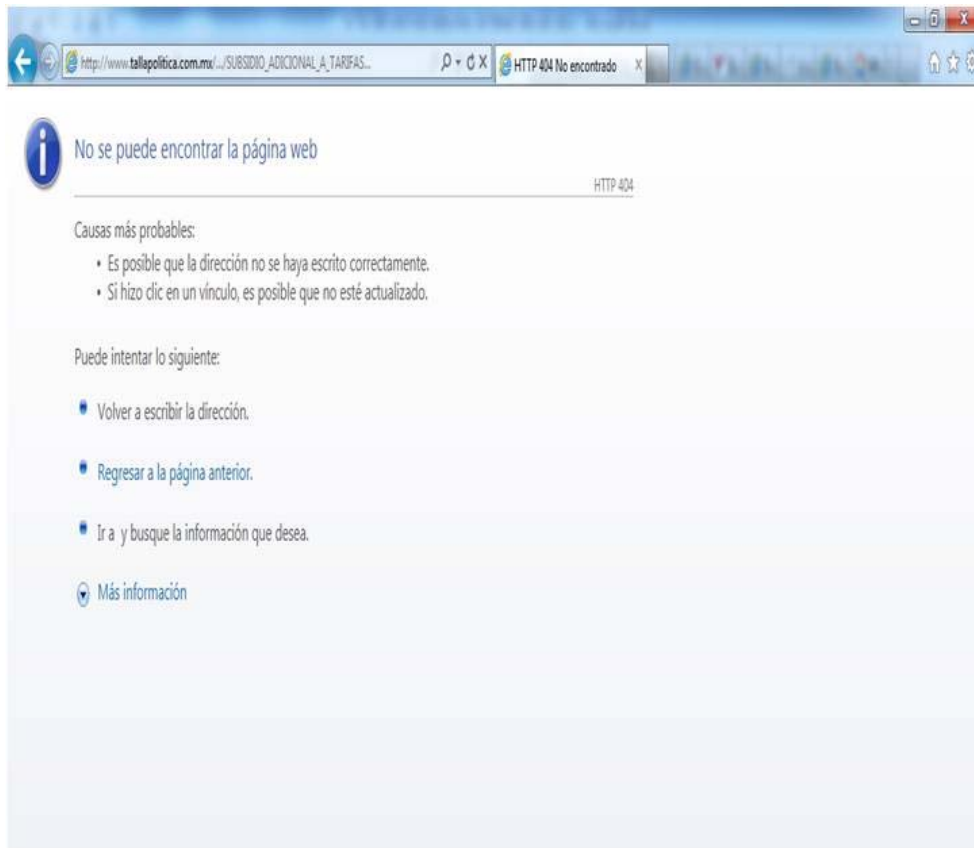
http://www.tallapolitica.com.mx/.../SUBSIDIO_ADICIONAL_A_TARIFAS...

HTTP 404 No encontrado

No se puede encontrar la página web

HTTP 404

Causas más probables:

• Es posible que la dirección no se haya escrito correctamente.
• Si hizo clic en un vínculo, es posible que no esté actualizado.

Puede intentar lo siguiente:

Volver a escribir la dirección.

Regresar a la página anterior.

Ir a y busque la información que desea.

Más información